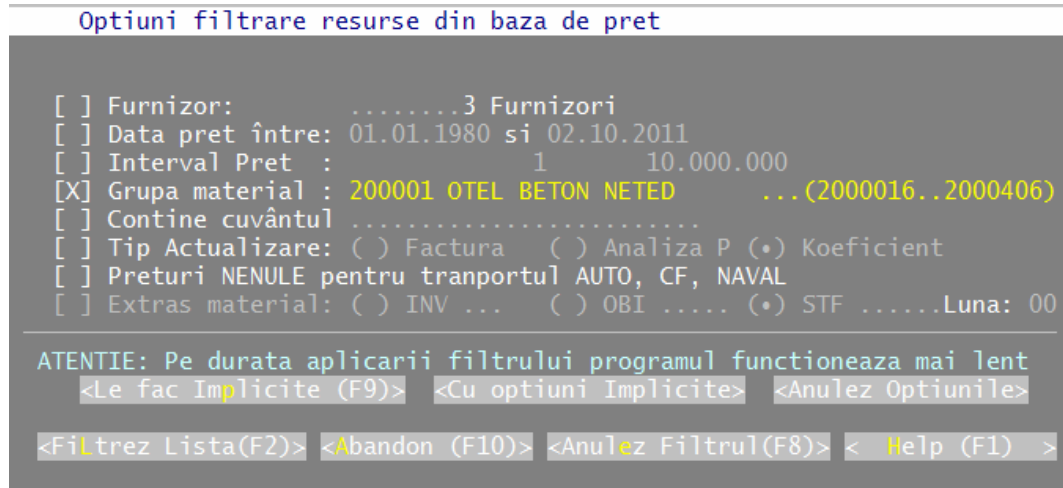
Optiuni filtrare resurse din baza de pret

[ ] Furnizor: .........3 Furnizori
[ ] Data pret între: 01.01.1980 si 02.10.2011
[ ] Interval Pret : 1 10.000.000
[X] Grupa material : 200001 OTEL BETON NETED ...(2000016..2000406)
[ ] Contine cuvântul .........................
[ ] Tip Actualizare: ( ) Factura ( ) Analiza P (•) Koeficient
[ ] Preturi NENULE pentru tranportul AUTO, CF, NAVAL
[ ] Extras material: ( ) INV ... ( ) OBI ..... (•) STF ......Luna: 00

ATENTIE: Pe durata aplicarii filtrului programul functioneaza mai lent
<Le fac Implicite (F9)> <Cu optiuni Implicite> <Anulez Optiunile>

<FiLtrez Lista(F2)> <Abandon (F10)> <Anulez Filtrul(F8)> < Help (F1) >